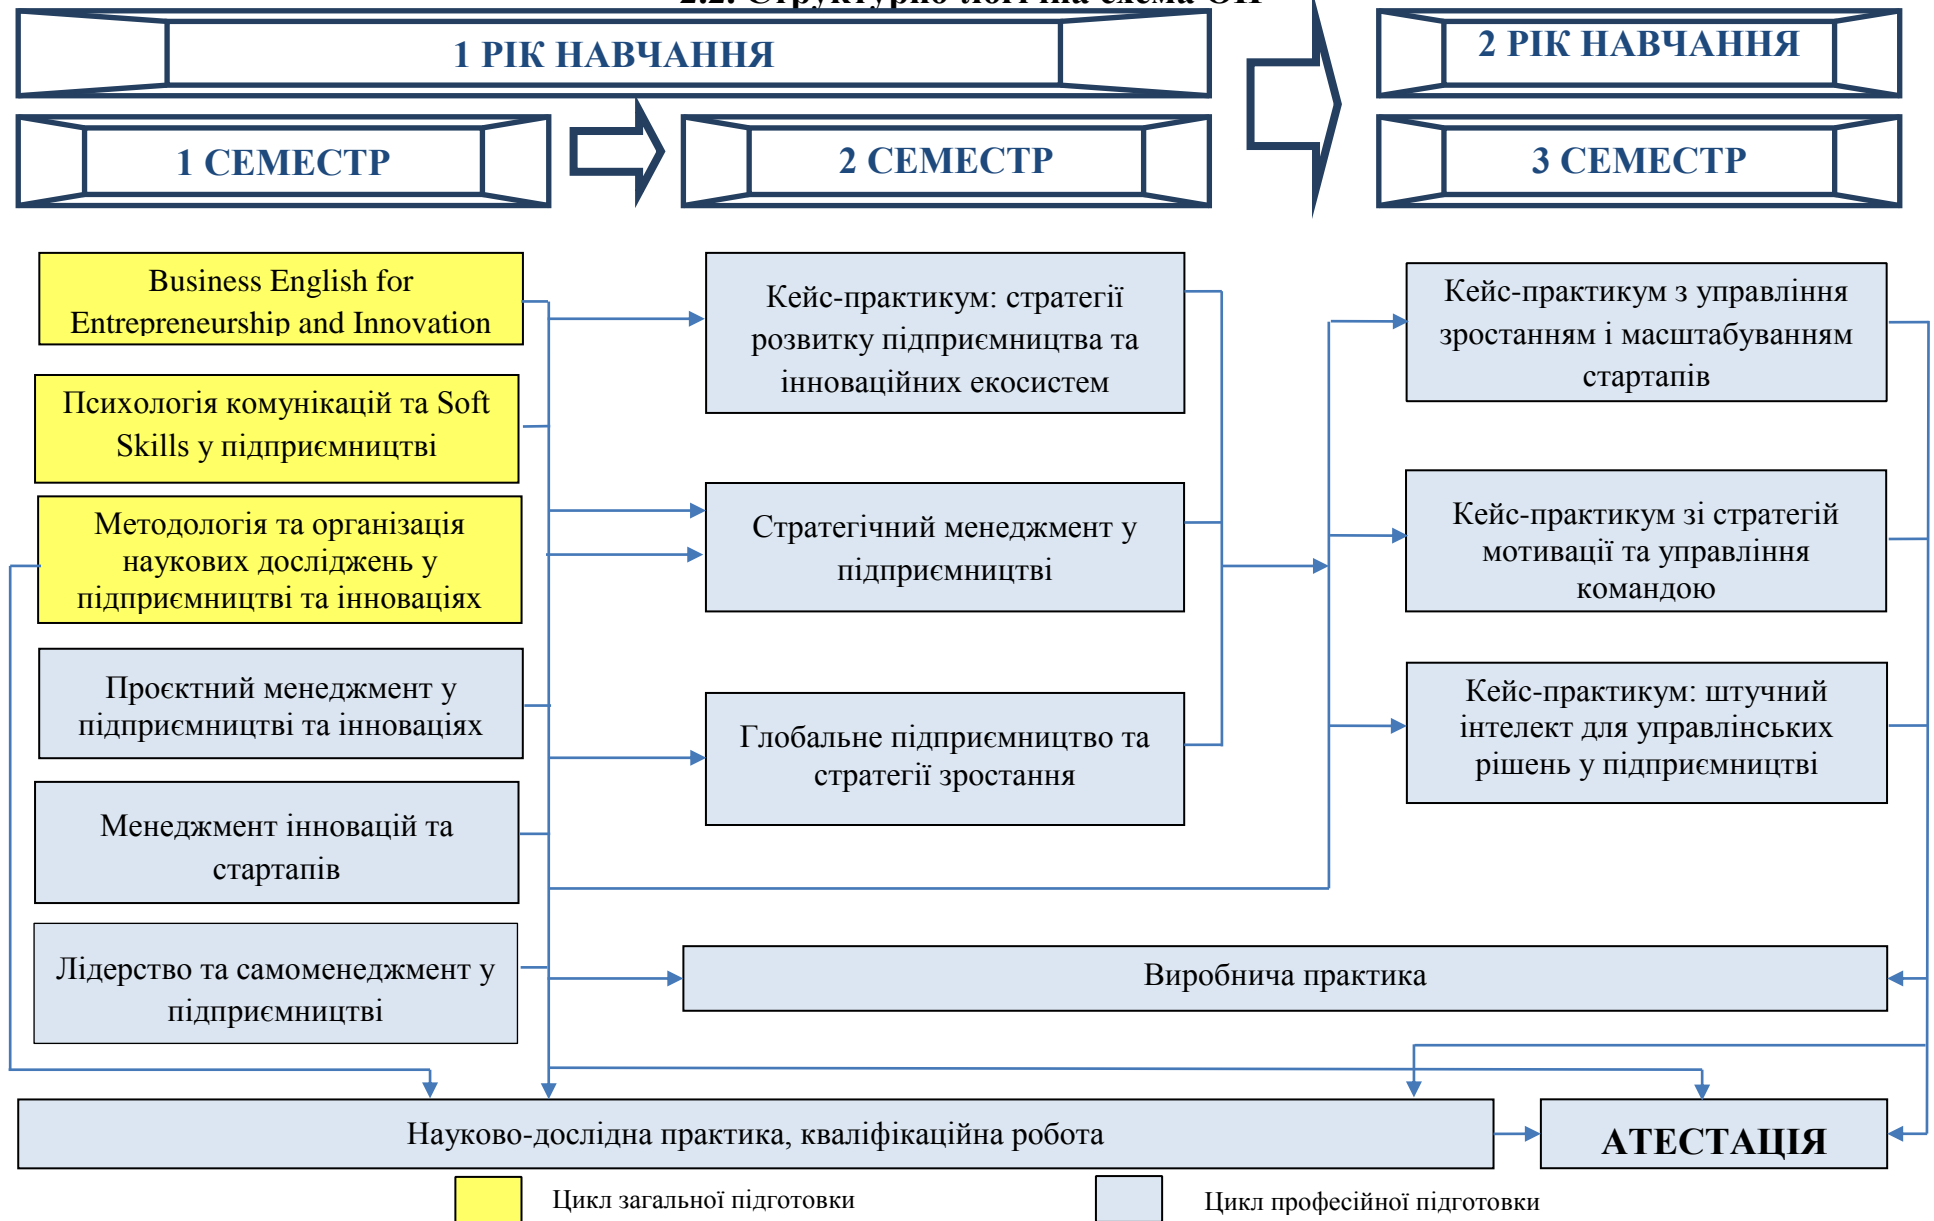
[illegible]

1 РІК НАВЧАННЯ

1 СЕМЕСТР

2 СЕМЕСТР

2 РІК НАВЧАННЯ

3 СЕМЕСТР

Business English for Entrepreneurship and Innovation

Психологія комунікацій та Soft Skills у підприємництві

Методологія та організація наукових досліджень у підприємництві та інноваціях

Проєктний менеджмент у підприємництві та інноваціях

Менеджмент інновацій та стартапів

Лідерство та самоменеджмент у підприємництві

Кейс-практикум: стратегії розвитку підприємництва та інноваційних екосистем

Стратегічний менеджмент у підприємництві

Глобальне підприємництво та стратегії зростання

Кейс-практикум з управління зростанням і масштабуванням стартапів

Кейс-практикум зі стратегій мотивації та управління командою

Кейс-практикум: штучний інтелект для управлінських рішень у підприємництві

Виробнича практика

Науково-дослідна практика, кваліфікаційна робота

АТЕСТАЦІЯ

Цикл загальної підготовки

Цикл професійної підготовки